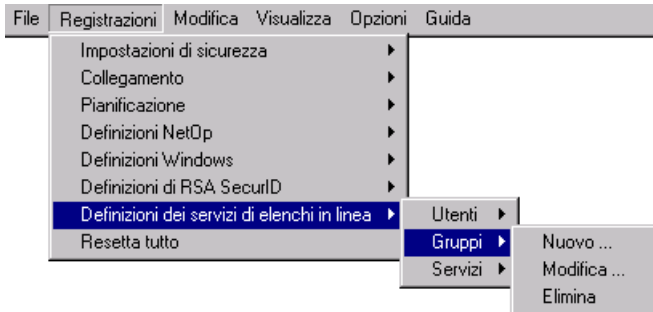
File Registrazioni Modifica Visualizza Opzioni Guida

Impostazioni di sicurezza
Collegamento
Pianificazione
Definizioni NetOp
Definizioni Windows
Definizioni di RSA SecurID
Definizioni dei servizi di elenchi in linea
Resetta tutto

Utenti
Gruppi
Servizi

Nuovo ...
Modifica ...
Elimina